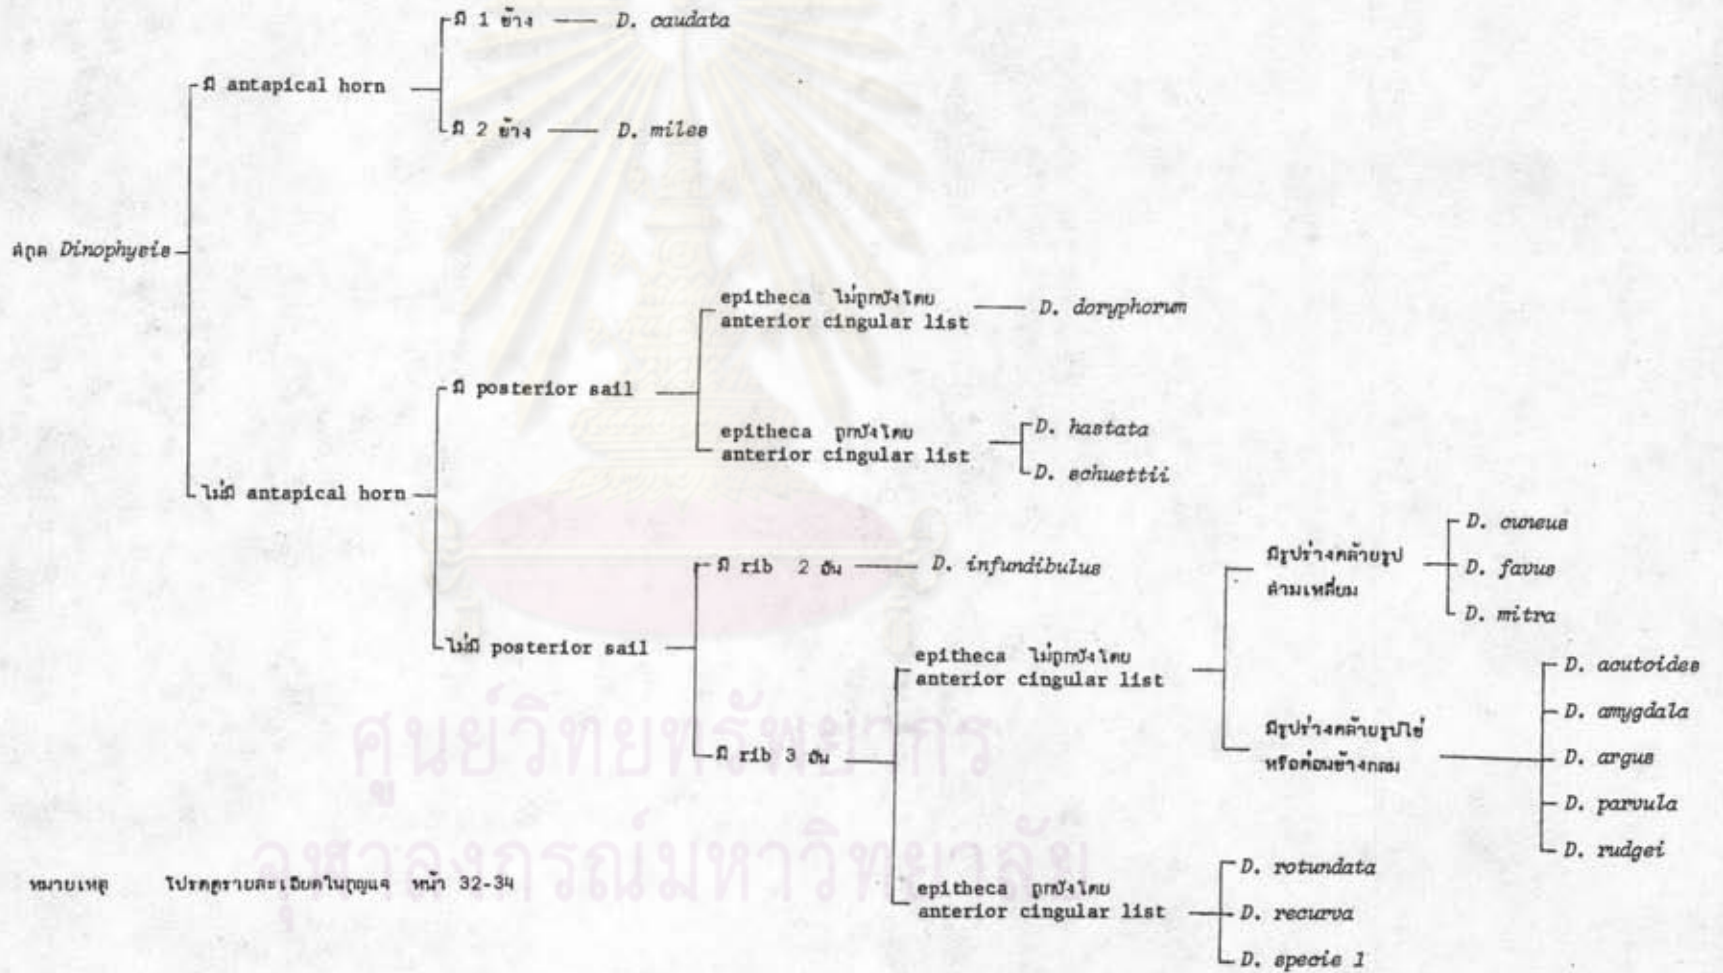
สกุล *Dinophysis*

มี antapical horn

มี 1 ข้าง — *D. caudata*

มี 2 ข้าง — *D. miles*

ไม่มี antapical horn

มี posterior sail

epitheca ไม่ถูกบังโดย anterior cingular list — *D. doryphorum*

epitheca ถูกบังโดย anterior cingular list — *D. hastata*, *D. schuettii*

ไม่มี posterior sail

มี rib 2 อัน — *D. infundibulus*

มี rib 3 อัน

epitheca ไม่ถูกบังโดย anterior cingular list

มีรูปร่างคล้ายรูปสามเหลี่ยม — *D. cuneus*, *D. favus*, *D. mitra*

มีรูปร่างคล้ายรูปไข่หรือค่อนข้างกลม — *D. acutoides*, *D. amygdala*, *D. argus*, *D. parvula*, *D. rudgei*

epitheca ถูกบังโดย anterior cingular list — *D. rotundata*, *D. recurva*, *D. specie 1*

หมายเหตุ โปรดดูรายละเอียดในกุญแจ หน้า 32-34

ศูนย์วิทยทรัพยากร
จุฬาลงกรณ์มหาวิทยาลัย